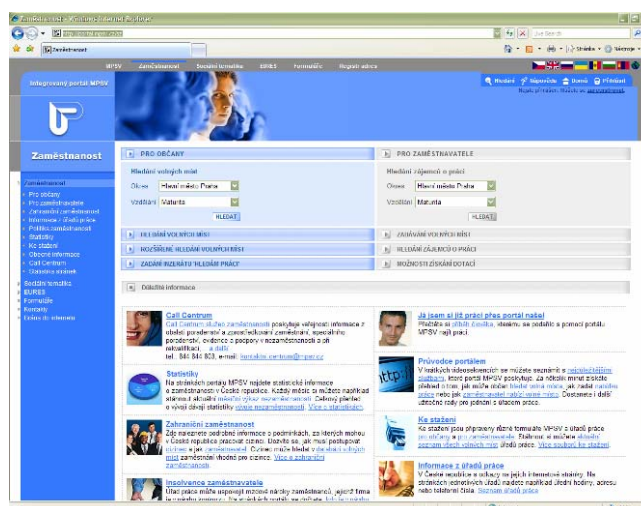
Zaměstnanost - Windows Internet Explorer

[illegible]

Live Search

Zaměstnanost

Stránka · Nástroje ·

MPSV Zaměstnanost Sociální tematika EURES Formuláře Rozpis adres

Integrovaný portál MPSV

Hledání Nápověda Domů Přihlásit

Zaměstnanost

Zaměstnanost
Pro občany
Pro zaměstnavatele
Zahraniční zaměstnanost
Informace z úřadů práce
Politika zaměstnanosti
Statistiky
Ke stažení
Obecné informace
Call Centrum
Statistika zisku
Sociální tematika
EURES
Formuláře
Kontakty
Rozpis do zahraničí

PRO OBČANY

Hledání volných míst

Okres Hlavní město Praha

Vzdělání Maturita

HLEDAT

HLEDÁNÍ VOLNÝCH MÍST

ROZŠÍŘENÉ HLEDÁNÍ VOLNÝCH MÍST

ZADÁNÍ INZERÁTU "HLEDÁM PRÁCI"

PRO ZAMĚSTNAVATELE

Hledání zájemců o práci

Okres Hlavní město Praha

Vzdělání Maturita

HLEDAT

ZADÁVÁNÍ VOLNÝCH MÍST

HLEDÁNÍ ZÁJEMCŮ O PRÁCI

MOŽNOSTI ZÍSKÁNÍ DOTACÍ

Důležité informace

Call Centrum
Call Centrum služeb zaměstnanosti poskytuje veřejnosti informace z oblasti poradenství a zprostředkování zaměstnání, speciálního poradenství, ochrany a podpory v nezaměstnanosti a při rekvalifikaci. ... a další
tel.: 844 844 803, e-mail: kontaktni.centrum@mpsv.cz

Statistiky
Na stránkách portálu MPSV najdete statistické informace o zaměstnanosti v České republice. Každý měsíc si můžete najít stěžejní aktuální měsíční výkaz nezaměstnanosti. Celkový přehled o vývoji dává statistiky vývoje nezaměstnanosti. Více o statistikách

Zahraniční zaměstnanost
Zde naleznete podrobné informace o podmínkách, za kterých mohou v České republice pracovat cizinci. Dozvíte se, jak musí postupovat cizinci a jeji zaměstnavatelé. Cizinec může hledat v databázi volných míst zaměstnání vhodné pro cizince. Více o zahraniční zaměstnanosti

Insolvence zaměstnavatele
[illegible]

Já jsem si (té) práci přes portál našel
Přečtěte si příběh Zdeňka, kterému se podařilo s pomocí portálu MPSV najít práci.

Průvodce portálem
V krátkých videoukázkách se můžete seznámit s nejdůležitějšími službami, které portál MPSV poskytuje. Za několik minut získáte přehled o tom, jak může hledat volné místo, jak nalézt vhodnou práci nebo jak zaměstnavatel nabízí volné místo. Dostanete i další užitečné rady pro jednání s úřadem práce.

Ke stažení
Ke stažení jsou připraveny různé formuláře VPSV z úřadů práce pro občany a pro zaměstnavatele. Stáhnout si můžete aktuální seznam volných míst úřadů práce. Více souborů ke stažení

Informace z úřadů práce
V České republice a sítích se jejich internetové stránky. Na stránkách jednotlivých úřadů můžete najít úřední hodiny, adresu nebo telefonní čísla. Seznam úřadů práce